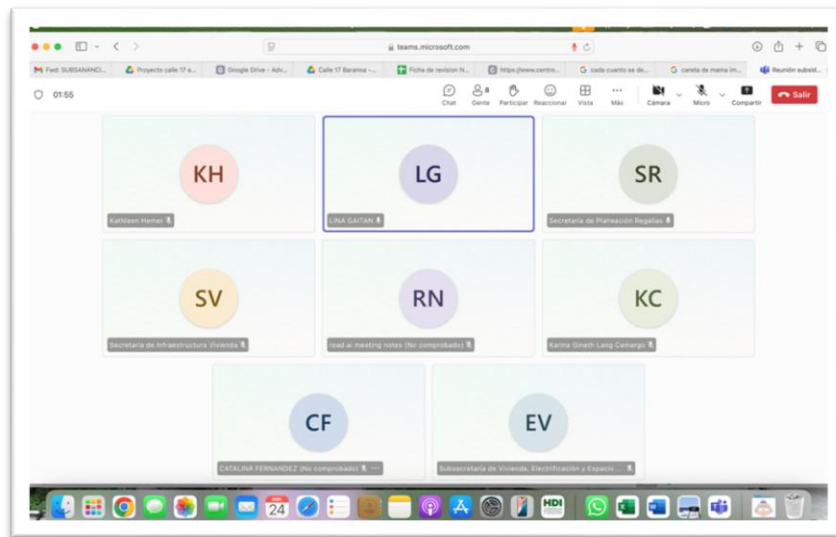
teams.microsoft.com

Fwd: SUBSANACI... Proyecto calle 17 e... Google Drive - Adv... Calle 17 Baranoa -... Ficha de revision N... https://www.centro... cada cuanto se de... careta de mama im... Reunión subsid...

01:55

Chat Gente 8 Participar Reaccionar Vista Más Cámara Micro Compartir Salir

KH
Kathleen Hemer

LG
LINA GAITAN

SR
Secretaria de Planeación Regalías

SV
Secretaria de Infraestructura Vivienda

RN
read.ai meeting notes (No comprobado)

KC
Karina Gineth Lang Camargo

CF
CATALINA FERNANDEZ (No comprobado)

EV
Subsecretaría de Vivienda, Electrificación y Espacio ...

24
HDI